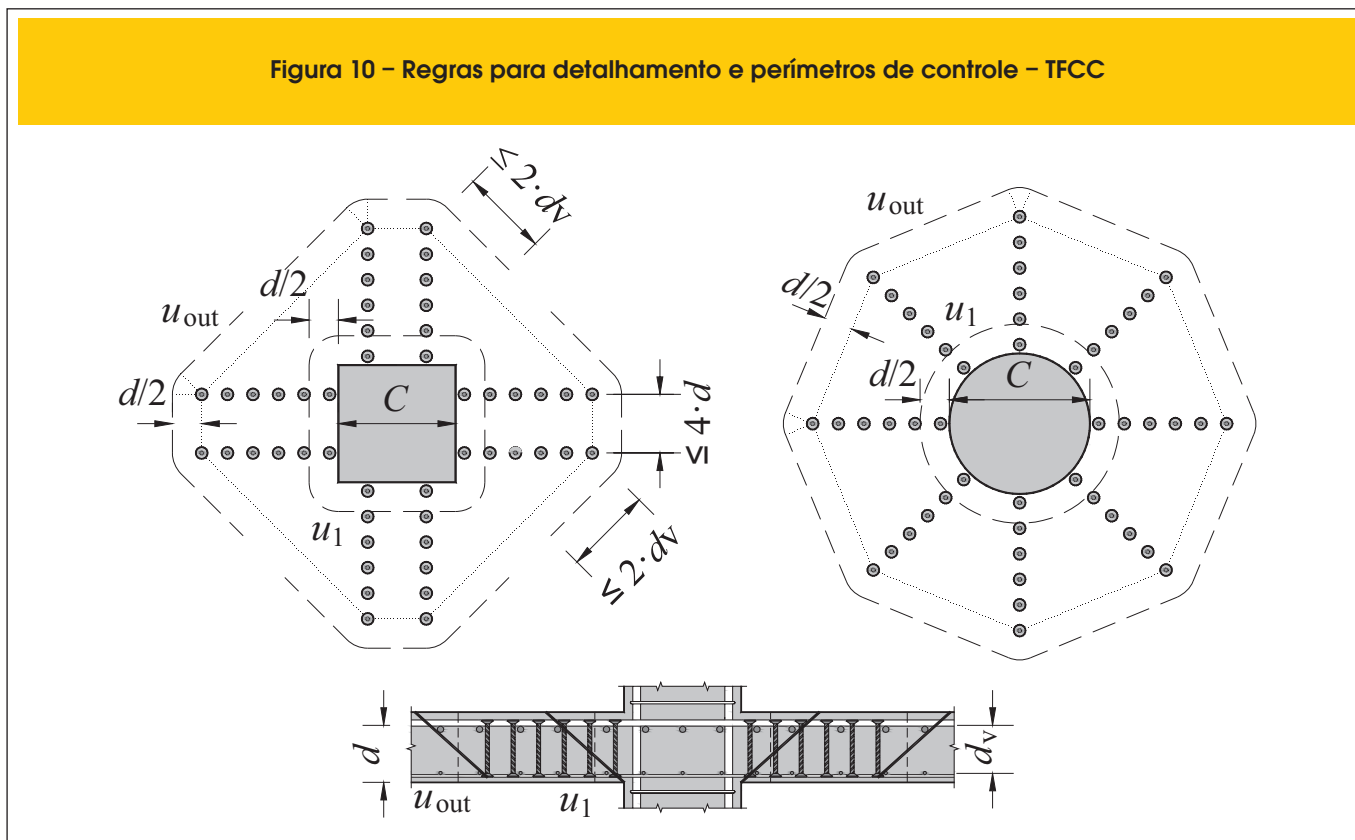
Figura 10 – Regras para detalhamento e perímetros de controle – TFCC

$\leq 2 \cdot d_v$

$d/2$

$u_{out}$

$d/2$

$C$

$\leq 4 \cdot d$

$u_1$

$\leq 2 \cdot d_v$

$u_{out}$

$d/2$

$u_1$

$d/2$

$C$

$d$

$d_v$

$u_{out}$

$u_1$